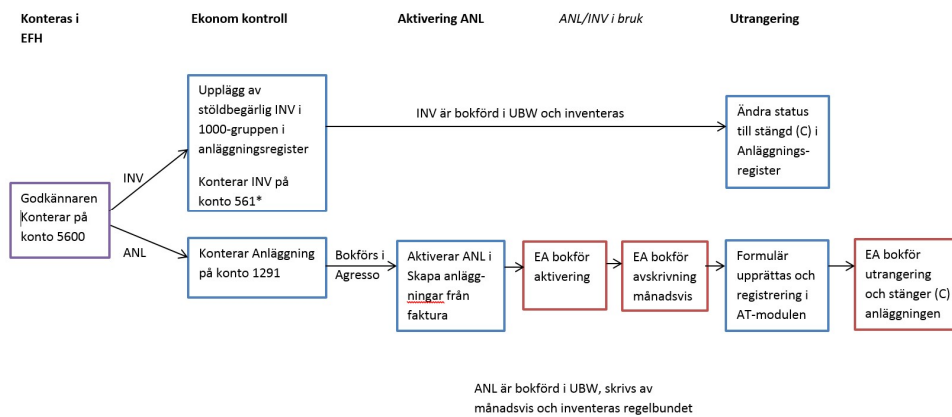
Konteras i EFH

Ekonom kontroll

Aktivering ANL

ANL/INV i bruk

Utrangering

Upplägg av stöldbegärlig INV i 1000-gruppen i anläggningsregister

Konterar INV på konto 561*

INV är bokförd i UBW och inventeras

Ändra status till stängd (C) i Anläggnings-register

INV

Godkännaren Konterar på konto 5600

ANL

Konterar Anläggning på konto 1291

Bokförs i Agresso

Aktiverar ANL i Skapa anläggningar från faktura

EA bokför aktivering

EA bokför avskrivning månadsvis

Formulär upprättas och registrering i AT-modulen

EA bokför utrangering och stänger (C) anläggningen

ANL är bokförd i UBW, skrivs av månadsvis och inventeras regelbundet